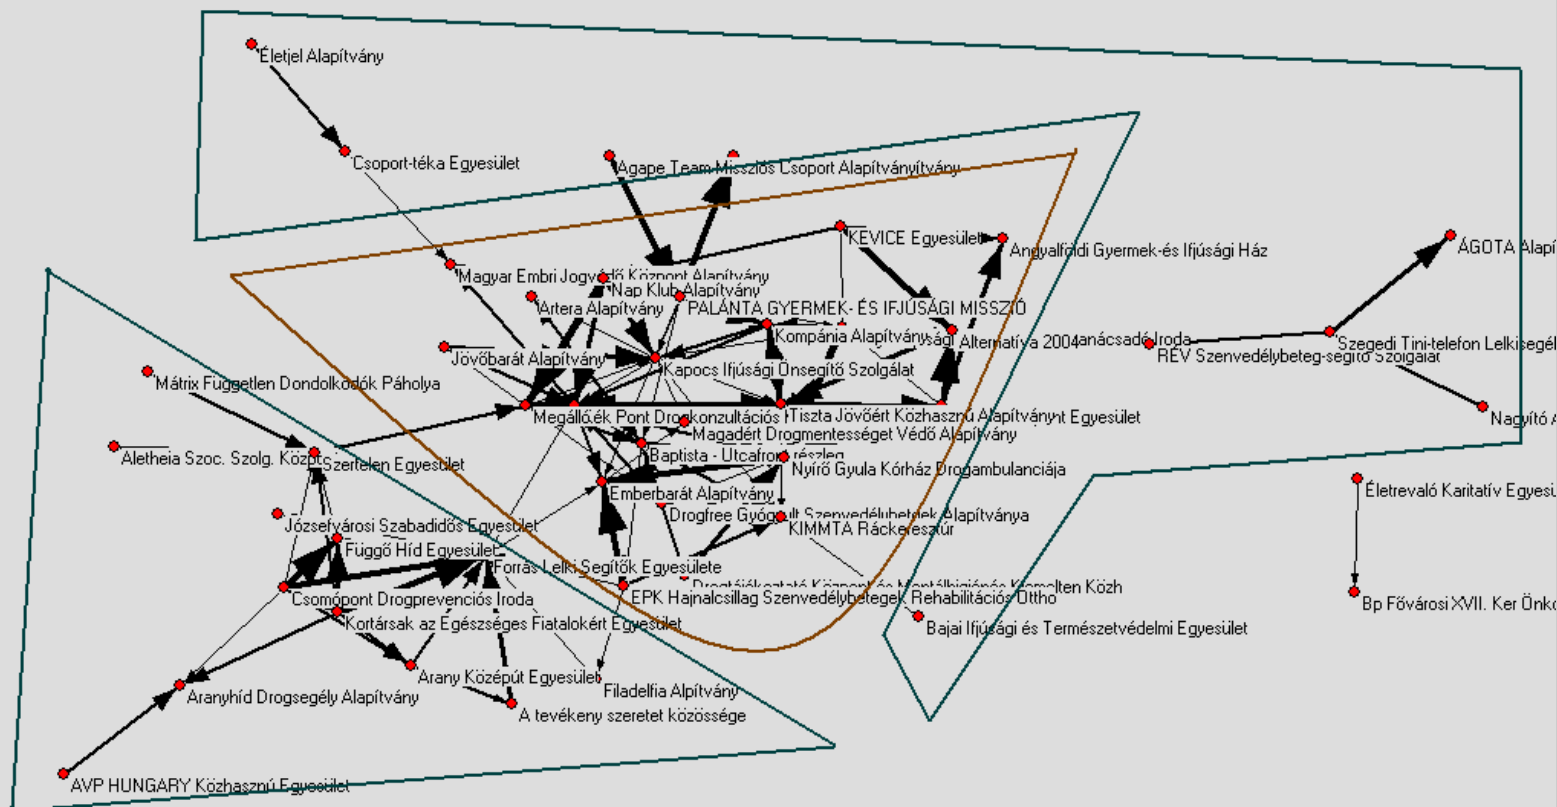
Életjel Alapítvány

Csoport-téka Egyesület

Agape Team Missziós Csoport Alapítványítvány

KEVICE Egyesület

Angyalföldi Gyermek-és Ifjúsági Ház

ÁGOTA Alapí

Magyar Embri Jogvédő Központ Alapítvány

Nap Klub Alapítvány

Artera Alapítvány

PALÁNTA GYERMEK- ÉS IFJÚSÁGI MISSZIÓ

Kompánia Alapítvány

Alternatíva 2004

anácsadó Iroda

Szegedi Tini-telefon Lelkisegél

RÉV Szenvedélybeteg-segítő Szolgálat

Jövőbarát Alapítvány

Kapocs Ifjúsági Önsegítő Szolgálat

Mátrix Független Dondolkodók Páholya

Megállóék Pont Drogkonzultációs

Tiszta Jövőért Közhasznú Alapítvány

nt Egyesület

Nagyító A

Magadért Drogmentességet Védő Alapítvány

Aletheia Szoc. Szolg. Közp

Szertelen Egyesület

Baptista - Utcafront részleg

Nyírő Gyula Kórház Drogambulanciája

Életrevaló Karitatív Egyesü

Emberbarát Alapítvány

Józsefvárosi Szabadidős Egyesület

Drogfree Gyógyult Szenvedélybetegek Alapítványa

KIMMTA Ráckeresztúr

Függő Híd Egyesület

Forrás Lelki Segítők Egyesülete

Drogtájékoztató Központ és Mentálhigiénés Kiemelten Közh

Csomópont Drogprevenciós Iroda

EPK Hajnalcsillag Szenvedélybetegek Rehabilitációs Ottho

Bp Fővárosi XVII. Ker Önkö

Kortársak az Egészséges Fiatalokért Egyesület

Bajai Ifjúsági és Természetvédelmi Egyesület

Arany Középút Egyesület

Filadelfia Alpítvány

Aranyhíd Drogsegély Alapítvány

A tevékeny szeretet közössége

AVP HUNGARY Közhasznú Egyesület